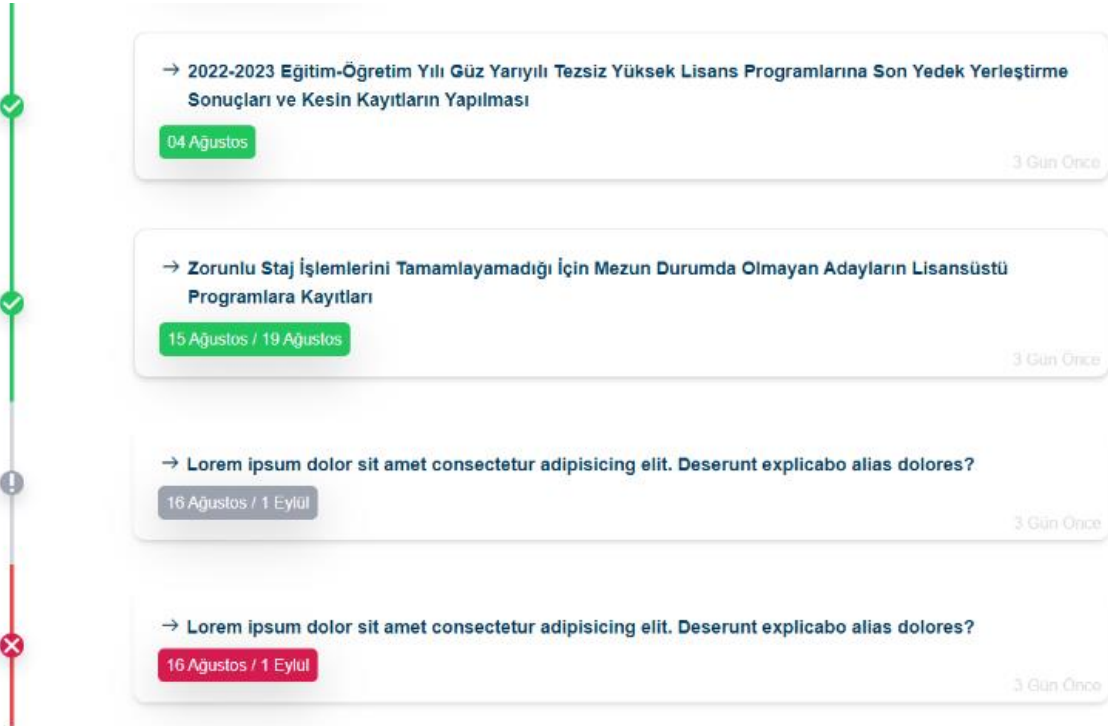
→ 2022-2023 Eğitim-Öğretim Yılı Güz Yarıyılı Tezsiz Yüksek Lisans Programlarına Son Yedek Yerleştirme Sonuçları ve Kesin Kayıtların Yapılması

04 Ağustos

3 Gün Önce

→ Zorunlu Staj İşlemlerini Tamamlayamadığı İçin Mezun Durumda Olmayan Adayların Lisansüstü Programlara Kayıtları

15 Ağustos / 19 Ağustos

3 Gün Önce

→ Lorem ipsum dolor sit amet consectetur adipisicing elit. Deserunt explicabo alias dolores?

16 Ağustos / 1 Eylül

3 Gün Önce

→ Lorem ipsum dolor sit amet consectetur adipisicing elit. Deserunt explicabo alias dolores?

16 Ağustos / 1 Eylül

3 Gün Önce